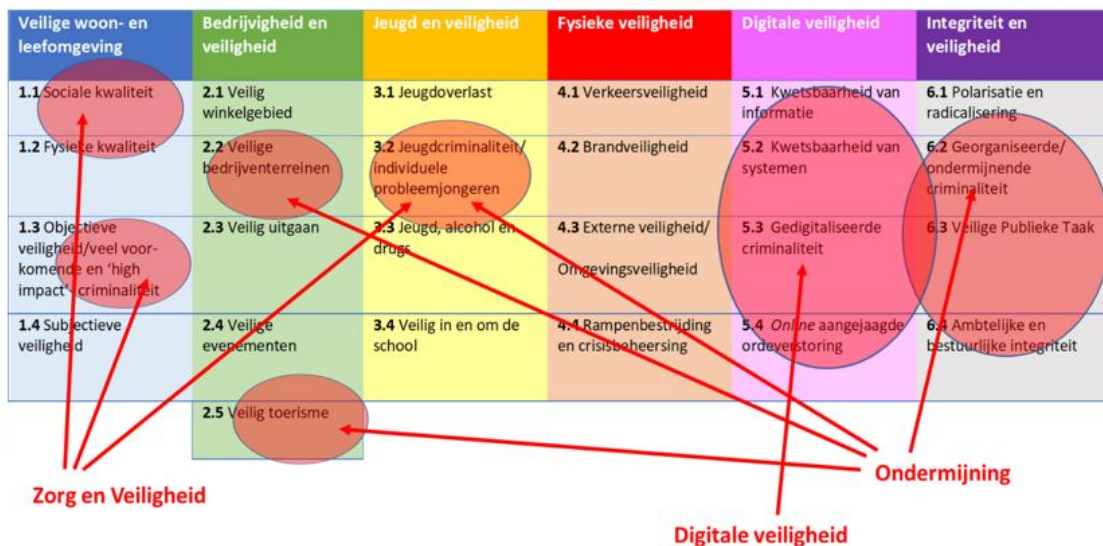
| Veilige woon- en leefomgeving | Bedrijvigheid en veiligheid | Jeugd en veiligheid | Fysieke veiligheid | Digitale veiligheid | Integriteit en veiligheid |
|---|---|---|---|---|---|
| **1.1** Sociale kwaliteit | **2.1** Veilig winkelgebied | **3.1** Jeugdoverlast | **4.1** Verkeersveiligheid | **5.1** Kwetsbaarheid van informatie | **6.1** Polarisatie en radicalisering |
| **1.2** Fysieke kwaliteit | **2.2** Veilige bedrijventerreinen | **3.2** Jeugdcriminaliteit/ individuele probleemjongeren | **4.2** Brandveiligheid | **5.2** Kwetsbaarheid van systemen | **6.2** Georganiseerde/ ondermijnende criminaliteit |
| **1.3** Objectieve veiligheid/veel voorkomende en 'high impact' criminaliteit | **2.3** Veilig uitgaan | **3.3** Jeugd, alcohol en drugs | **4.3** Externe veiligheid/ Omgevingsveiligheid | **5.3** Gedigitaliseerde criminaliteit | **6.3** Veilige Publieke Taak |
| **1.4** Subjectieve veiligheid | **2.4** Veilige evenementen | **3.4** Veilig in en om de school | **4.4** Rampenbestrijding en crisisbeheersing | **5.4** *Online* aangejaagde ordeverstoring | **6.4** Ambtelijke en bestuurlijke integriteit |
| | **2.5** Veilig toerisme | | | | |

Zorg en Veiligheid

Ondermijning

Digitale veiligheid